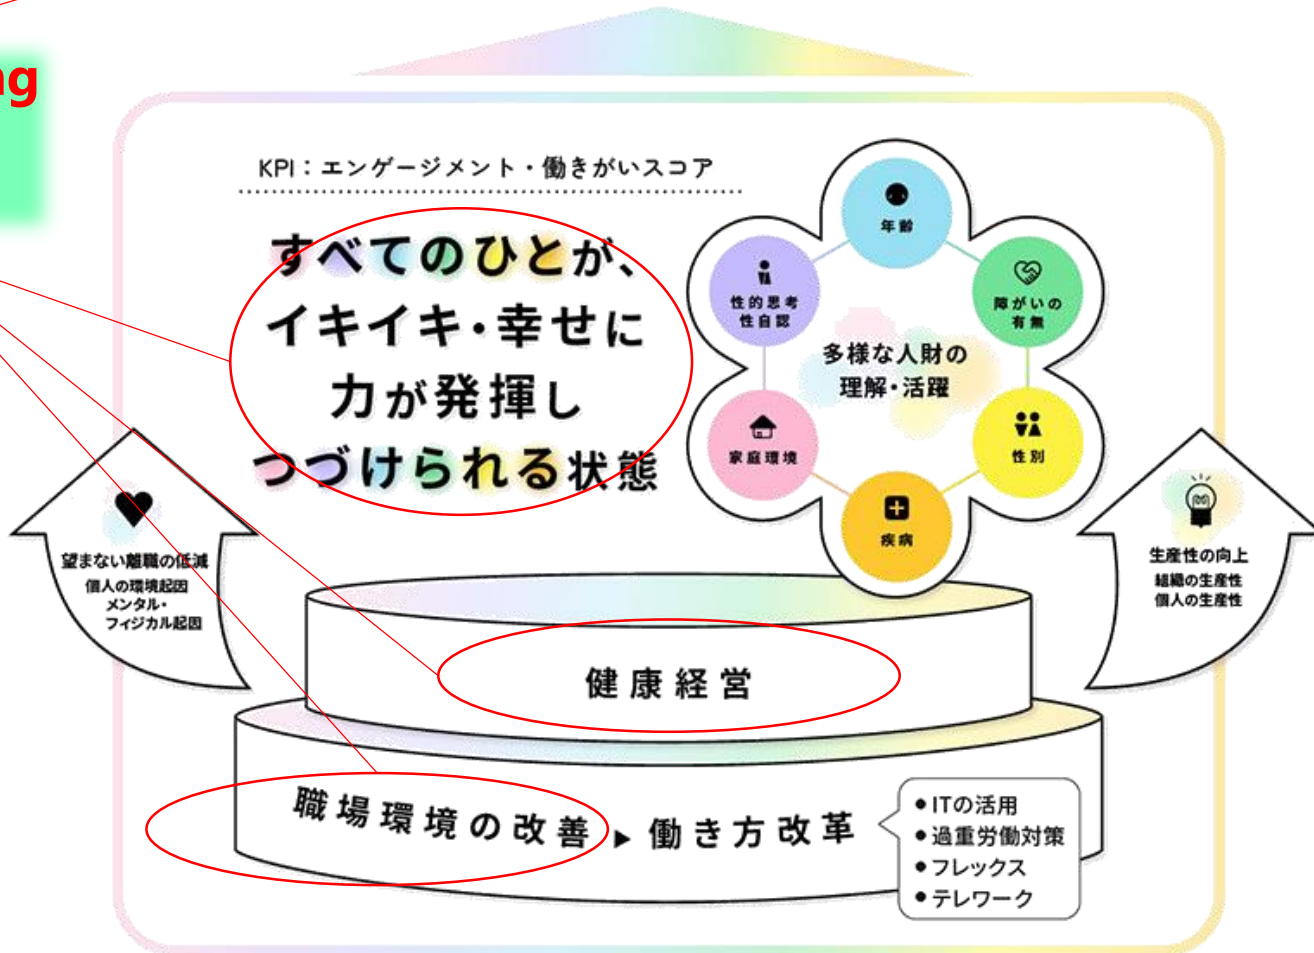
ng

KPI：エンゲージメント・働きがいスコア

すべてのひとが、
イキイキ・幸せに
力が発揮し
つづけられる状態

年齢
障がいの有無
性別
疾病
家庭環境
性的思考
性自認

多様な人財の
理解・活躍

望まない離職の低減
個人の環境起因
メンタル・
フィジカル起因

生産性の向上
組織の生産性
個人の生産性

健康経営

職場環境の改善 ▶ 働き方改革

• ITの活用
• 過重労働対策
• フレックス
• テレワーク